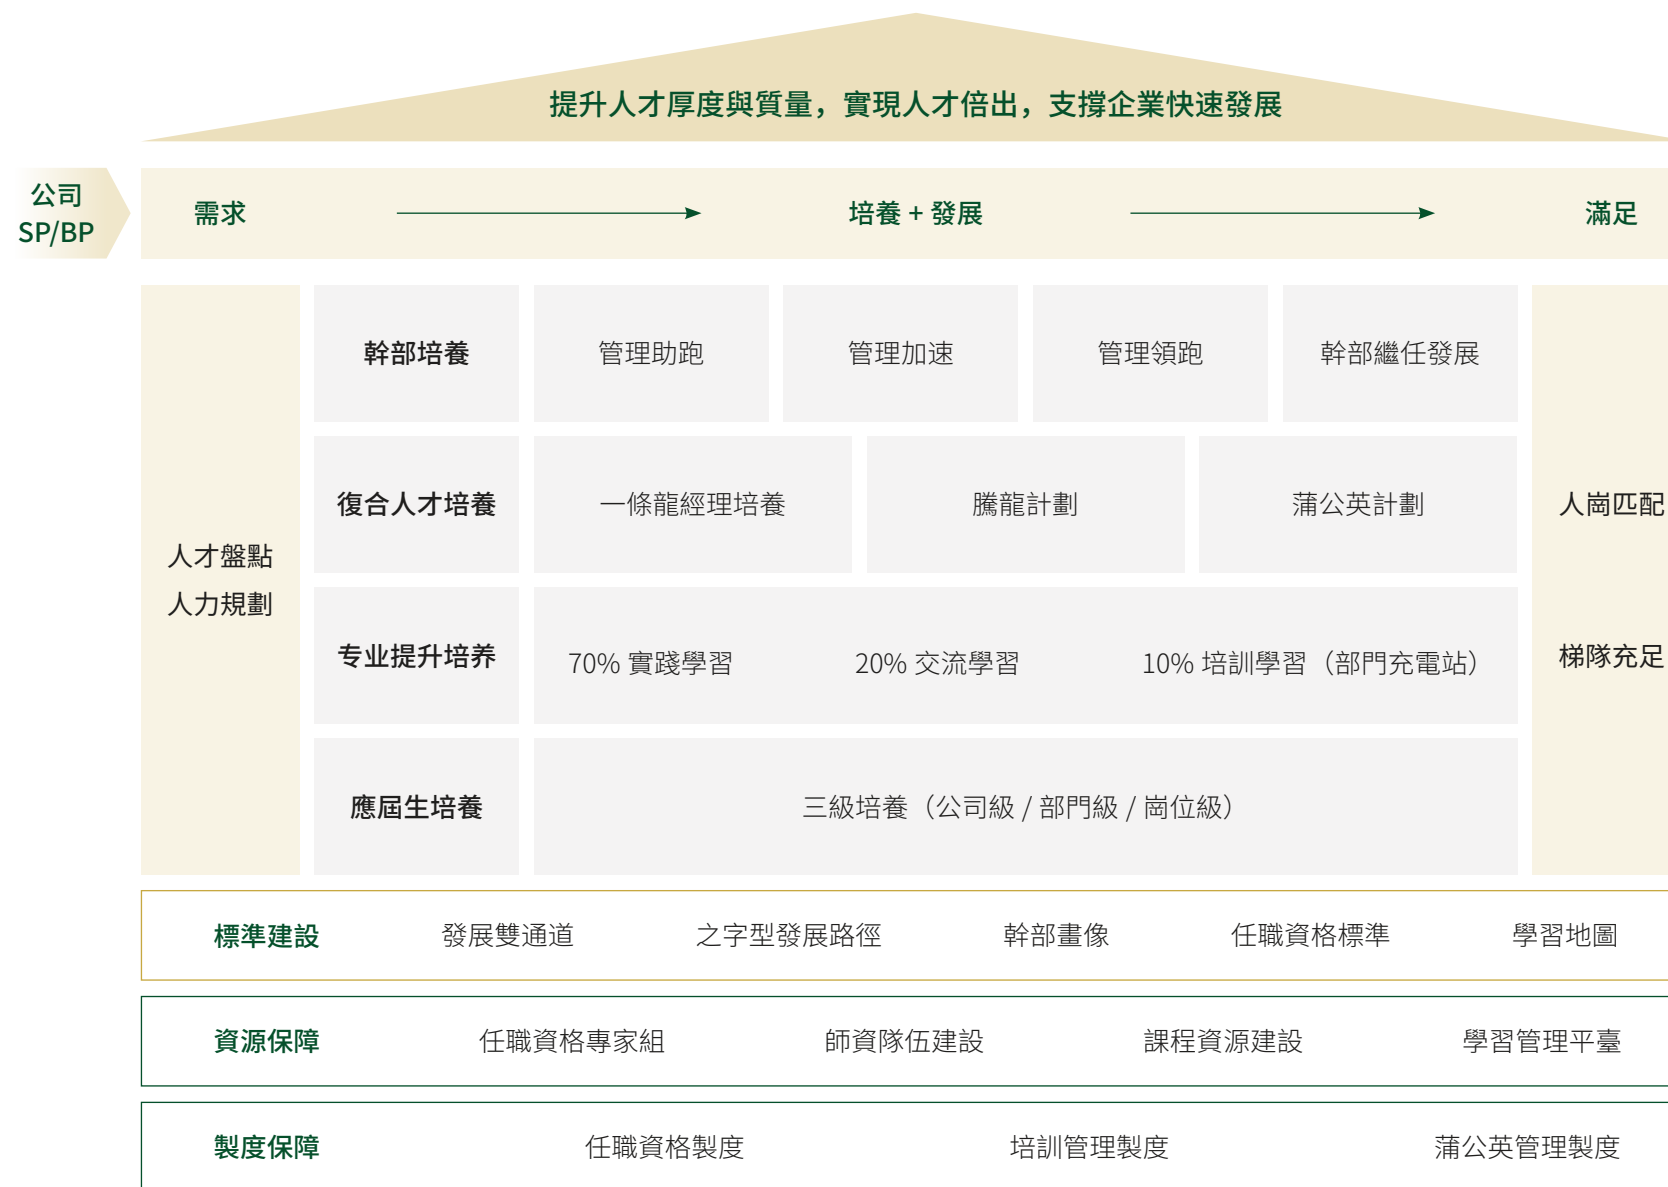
提升人才厚度與質量，實現人才倍出，支撐企業快速發展

公司 SP/BP

需求

培養 + 發展

滿足

人才盤點
人力規劃

幹部培養

管理助跑

管理加速

管理領跑

幹部繼任發展

復合人才培養

一條龍經理培養

騰龍計劃

蒲公英計劃

专业提升培养

70% 實踐學習

20% 交流學習

10% 培訓學習（部門充電站）

應屆生培養

三級培養（公司級 / 部門級 / 崗位級）

人崗匹配

梯隊充足

| 標準建設 | 發展雙通道 | 之字型發展路徑 | 幹部畫像 | 任職資格標準 | 學習地圖 |
|---|---|---|---|---|---|
| 資源保障 | 任職資格專家組 | 師資隊伍建設 | 課程資源建設 | 學習管理平臺 | |
| 製度保障 | 任職資格製度 | 培訓管理製度 | 蒲公英管理製度 | | |